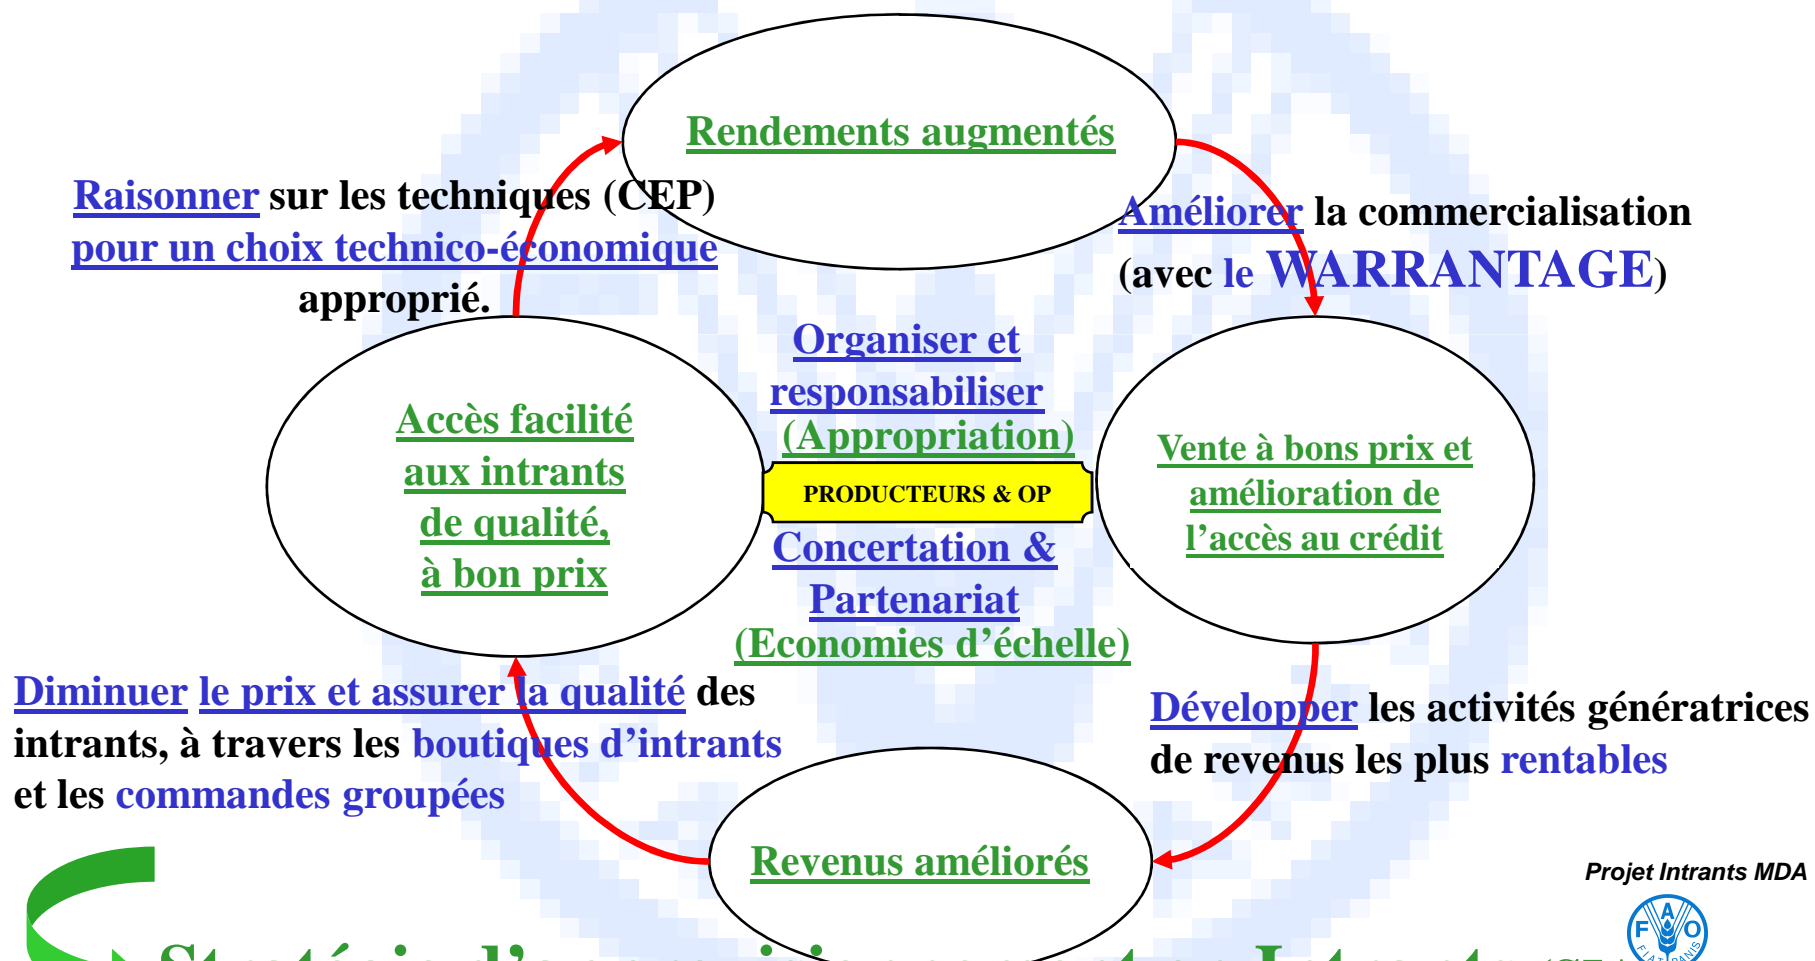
Rendements augmentés

Raisonner sur les techniques (CEP) pour un choix technico-économique approprié.

Améliorer la commercialisation (avec le WARRANTAGE)

Organiser et responsabiliser (Appropriation)

Accès facilité aux intrants de qualité, à bon prix

PRODUCTEURS & OP

Vente à bons prix et amélioration de l'accès au crédit

Concertation & Partenariat (Economies d'échelle)

Diminuer le prix et assurer la qualité des intrants, à travers les boutiques d'intrants et les commandes groupées

Développer les activités génératrices de revenus les plus rentables

Revenus améliorés

Projet Intrants MDA

F A O
FIAT PANIS

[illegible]